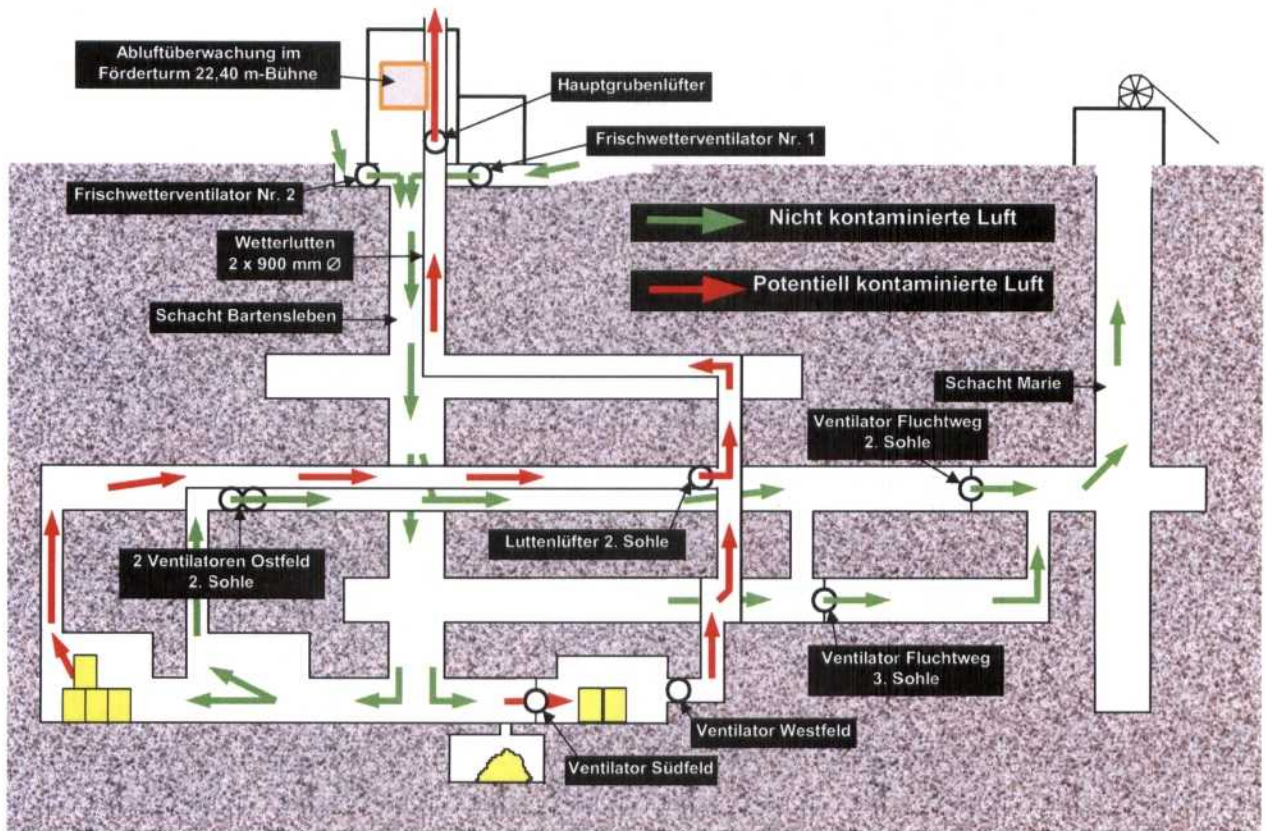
Abluftüberwachung im Förderturm 22,40 m-Bühne

Hauptgrubenlüfter

Frischwetterventilator Nr. 1

Frischwetterventilator Nr. 2

Nicht kontaminierte Luft

Wetterlutten 2 x 900 mm Ø

Potentiell kontaminierte Luft

Schacht Bartensleben

Schacht Marie

Ventilator Fluchtweg 2. Sohle

Luttenlüfter 2. Sohle

2 Ventilatoren Ostfeld 2. Sohle

Ventilator Fluchtweg 3. Sohle

Ventilator Westfeld

Ventilator Südfeld